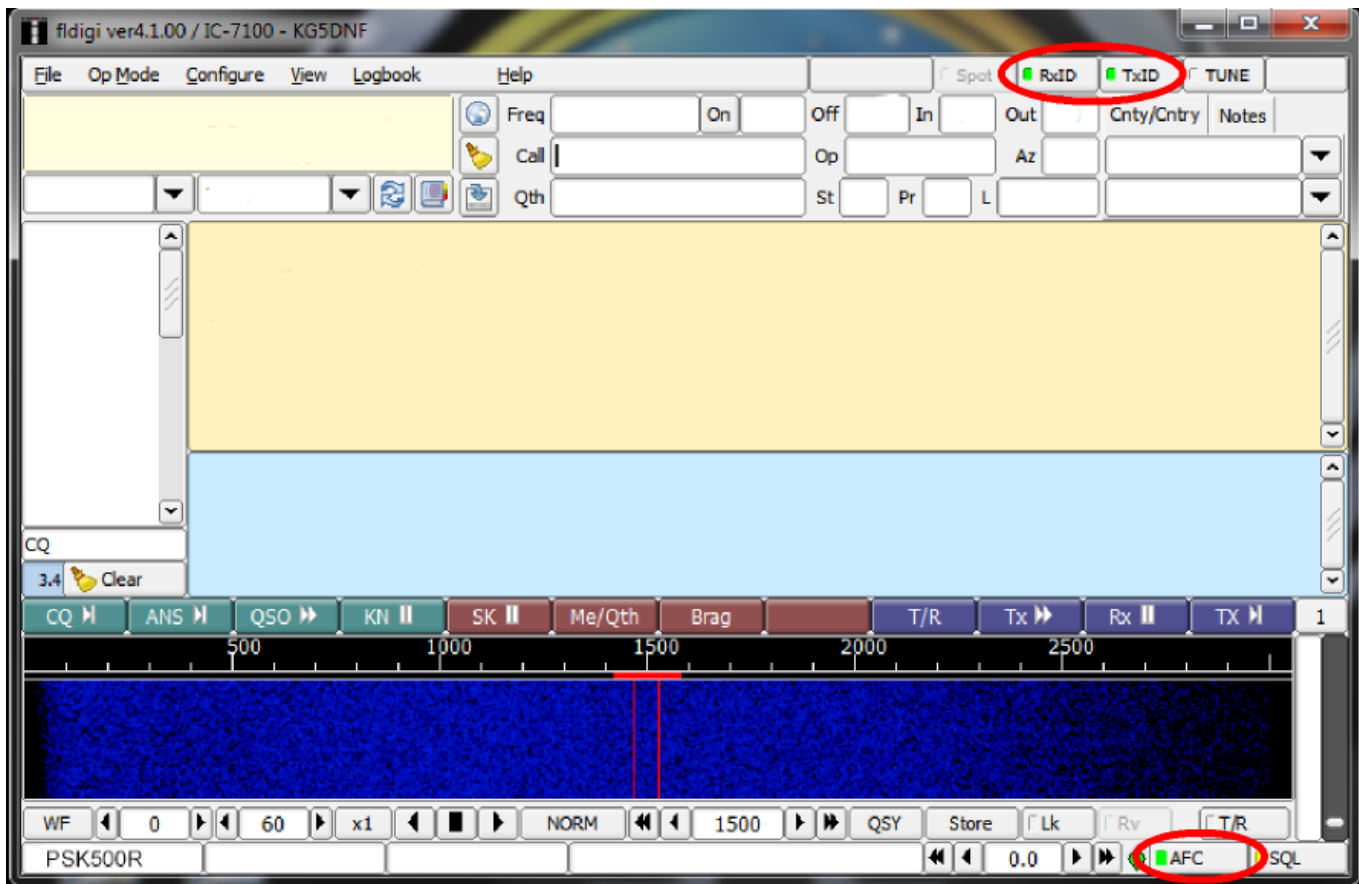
fldigi ver4.1.00 / IC-7100 - KG5DNF

File Op Mode Configure View Logbook Help Spot RxID TxID TUNE

Freq On Off In Out Cnty/Cntry Notes

Call Op Az

Qth St Pr L

CQ

3.4 Clear

CQ ANS QSO KN SK Me/Qth Brag T/R Tx Rx TX 1

500 1000 1500 2000 2500

WF 0 60 x1 NORM 1500 QSY Store Lk Rv T/R

PSK500R 0.0 AFC SQL